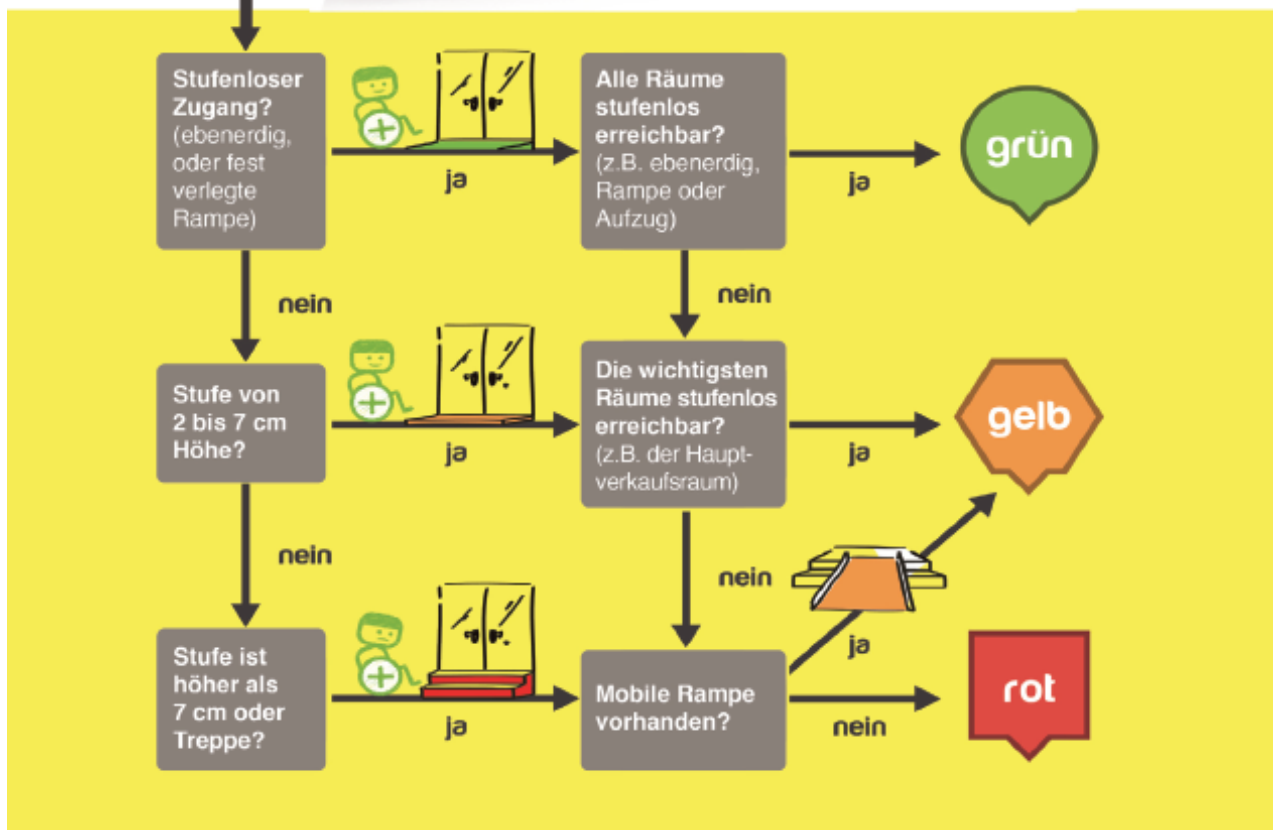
Stufenloser Zugang? (ebenerdig, oder fest verlegte Rampe)

ja

Alle Räume stufenlos erreichbar? (z.B. ebenerdig, Rampe oder Aufzug)

ja

grün

nein

nein

Stufe von 2 bis 7 cm Höhe?

ja

Die wichtigsten Räume stufenlos erreichbar? (z.B. der Hauptverkaufsraum)

ja

gelb

nein

nein

ja

Stufe ist höher als 7 cm oder Treppe?

ja

Mobile Rampe vorhanden?

nein

rot